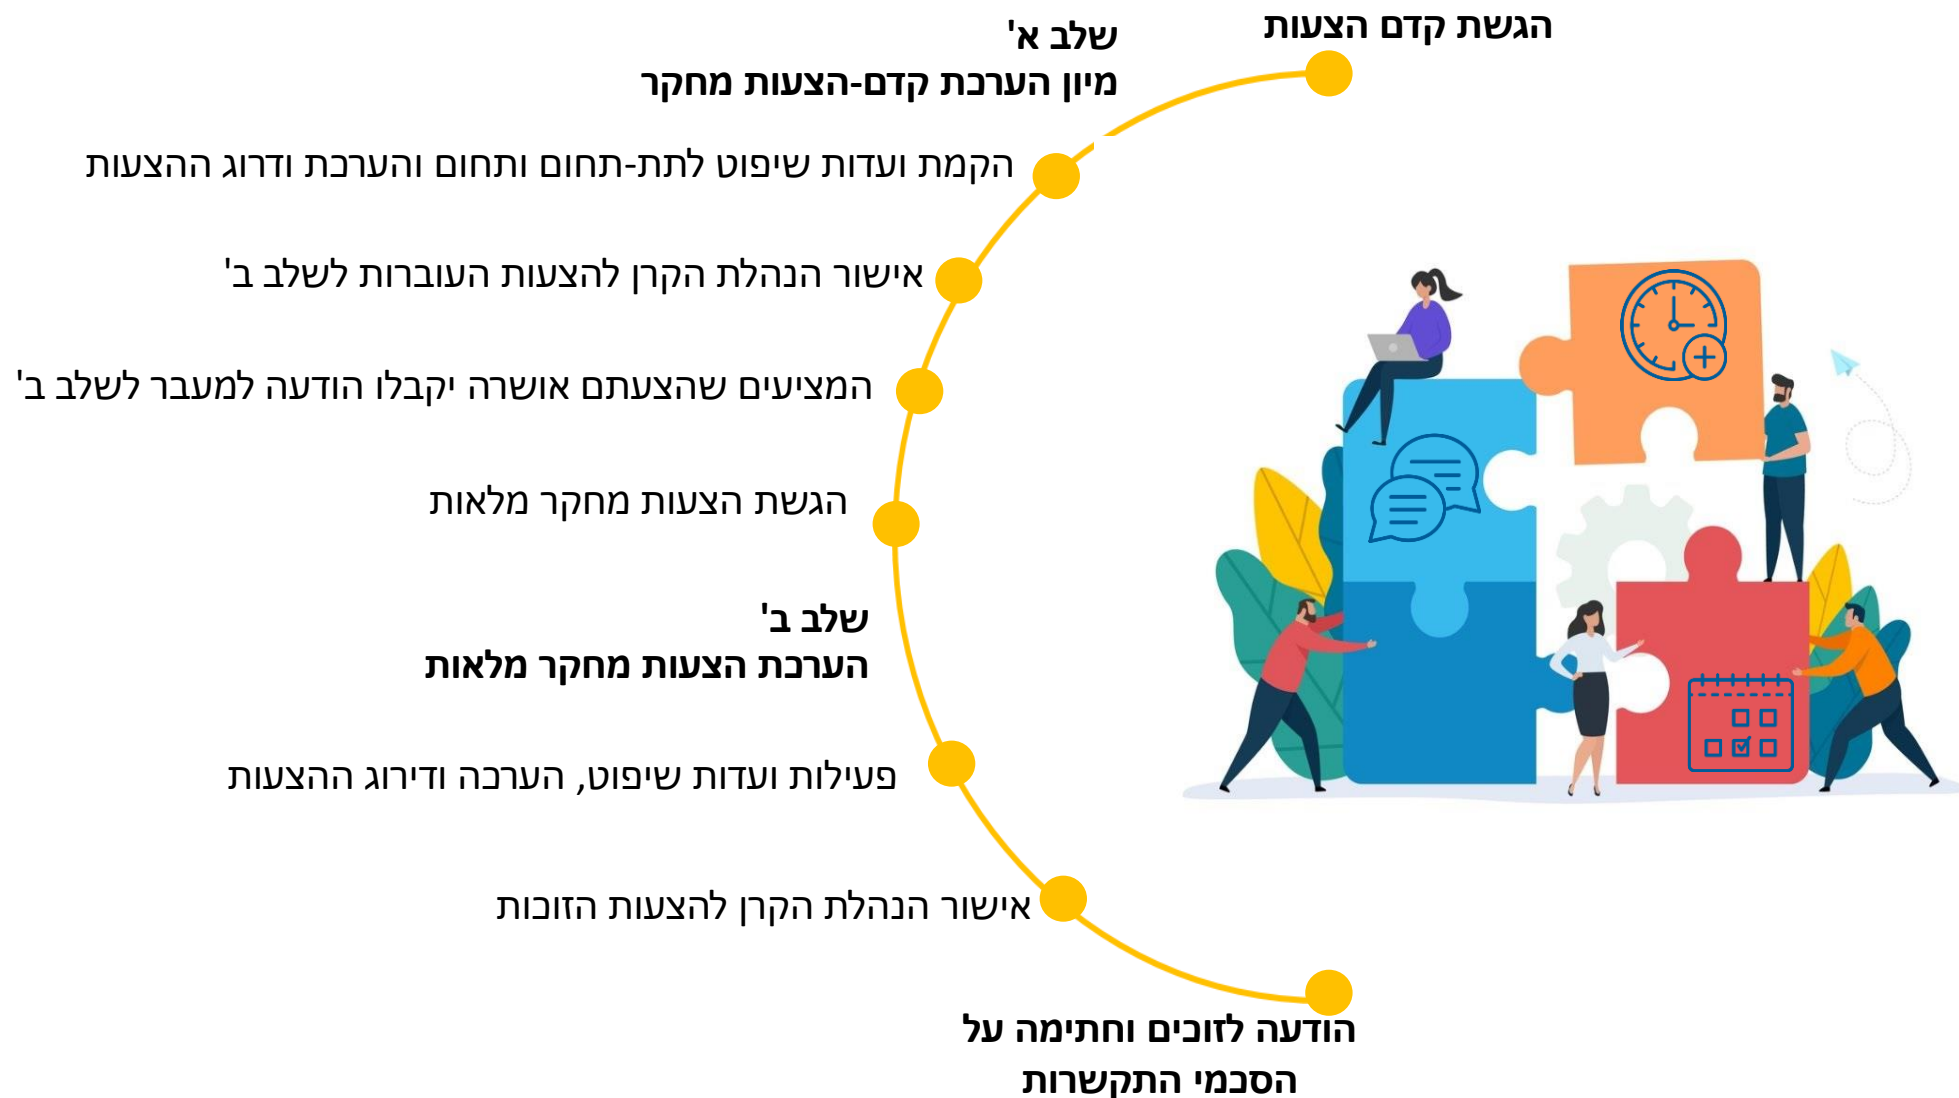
הגשת קדם הצעות

שלב א'
מיון הערכת קדם-הצעות מחקר

הקמת ועדות שיפוט לתת-תחום ותחום והערכת ודרוג ההצעות

אישור הנהלת הקרן להצעות העוברות לשלב ב'

המציעים שהצעתם אושרה יקבלו הודעה למעבר לשלב ב'

הגשת הצעות מחקר מלאות

שלב ב'
הערכת הצעות מחקר מלאות

פעילות ועדות שיפוט, הערכה ודירוג ההצעות

אישור הנהלת הקרן להצעות הזוכות

הודעה לזוכים וחתימה על הסכמי התקשרות